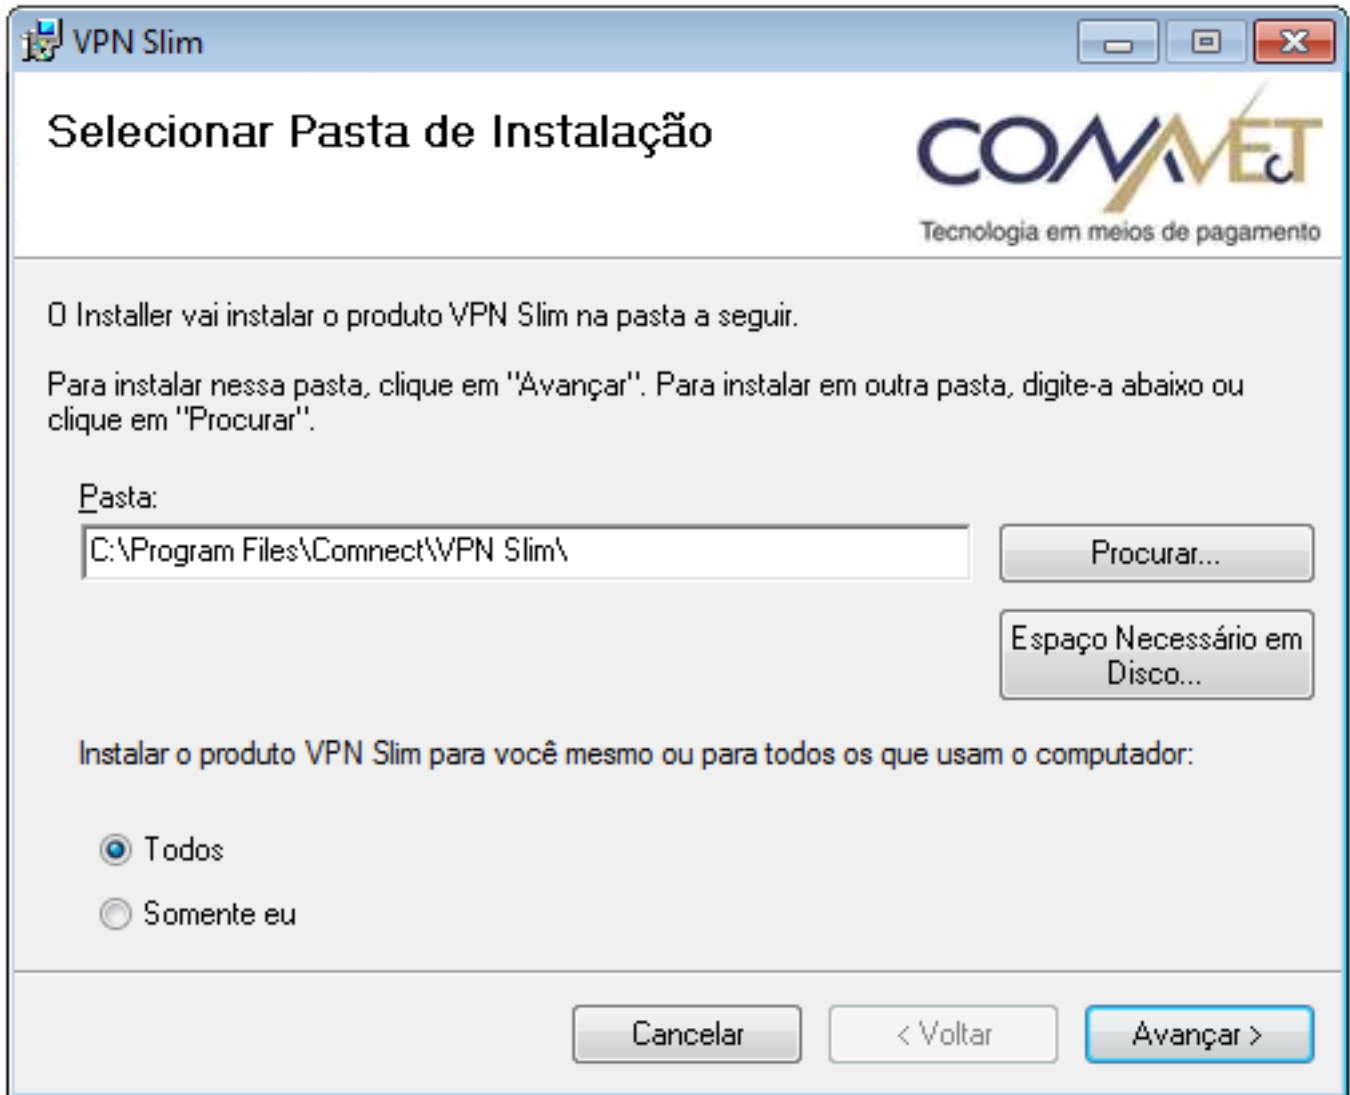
VPN Slim

Selecionar Pasta de Instalação

COMNECT
Tecnologia em meios de pagamento

O Installer vai instalar o produto VPN Slim na pasta a seguir.

Para instalar nessa pasta, clique em "Avançar". Para instalar em outra pasta, digite-a abaixo ou clique em "Procurar".

Pasta:
C:\Program Files\Comnect\VPN Slim\

Procurar...

Espaço Necessário em Disco...

Instalar o produto VPN Slim para você mesmo ou para todos os que usam o computador:

Todos

Somente eu

Cancelar

< Voltar

Avançar >